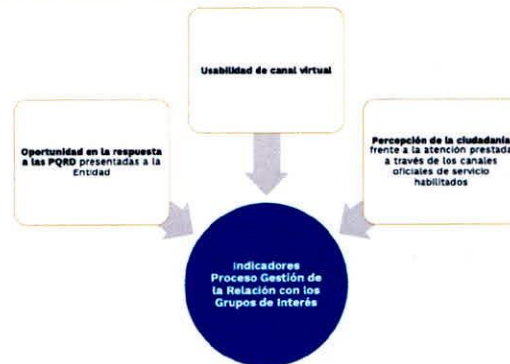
Usabilidad de canal virtual

Oportunidad en la respuesta a las PQRD presentadas a la Entidad

Percepción de la ciudadanía frente a la atención prestada a través de los canales oficiales de servicio habilitados

Indicadores Proceso Gestión de la Relación con los Grupos de Interés